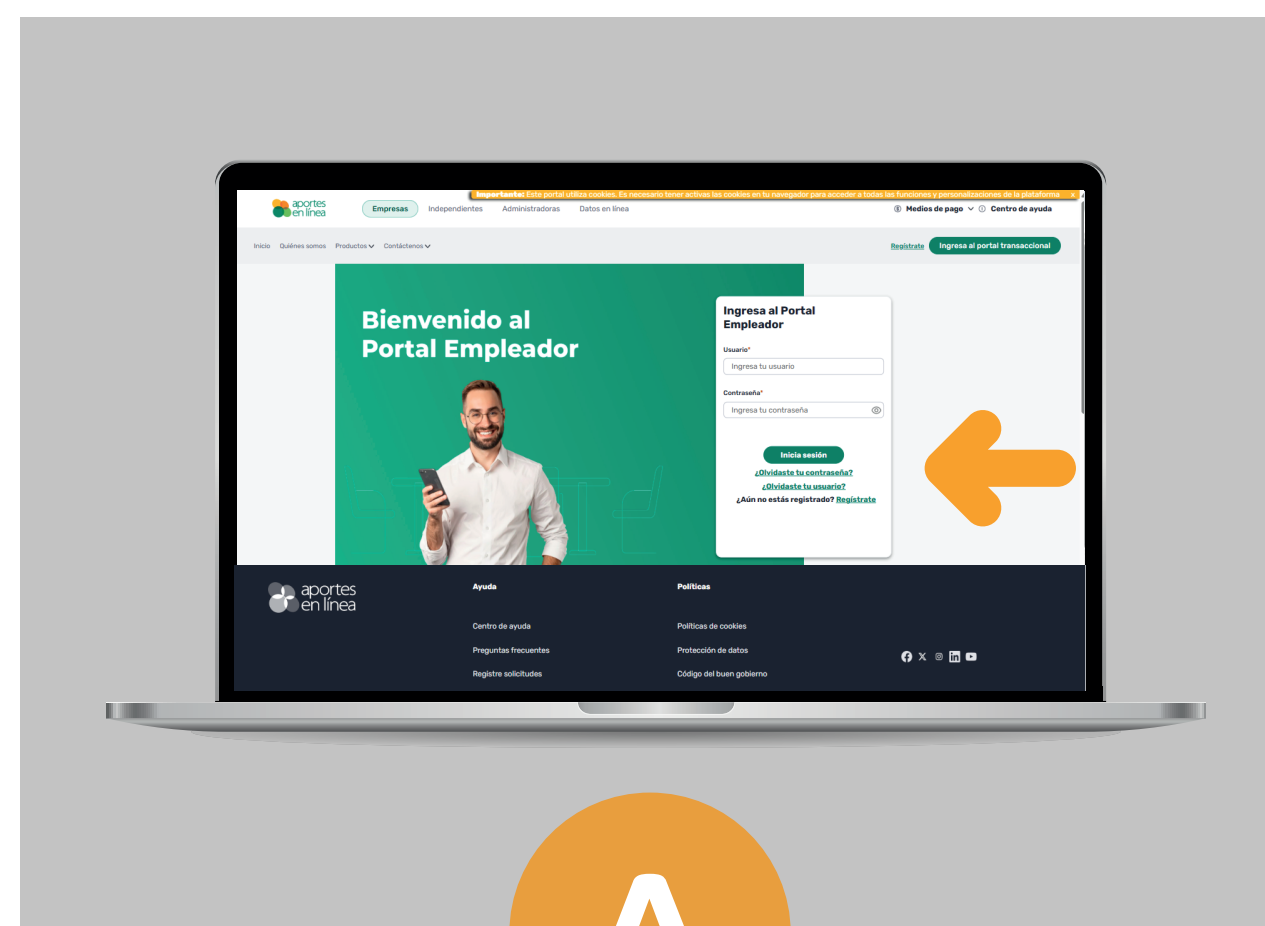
Importante: Este portal utiliza cookies. Es necesario tener activas las cookies en tu navegador para acceder a todas las funciones y personalizaciones de la plataforma. x

aportes en línea

Empresas Independientes Administradoras Datos en línea

Medios de pago Centro de ayuda

Inicio Quiénes somos Productos Contáctenos

Regístrate Ingresa al portal transaccional

Bienvenido al Portal Empleador

Ingresa al Portal Empleador

Usuario*

Ingresa tu usuario

Contraseña*

Ingresa tu contraseña

Inicia sesión

¿Olvidaste tu contraseña?

¿Olvidaste tu usuario?

¿Aún no estás registrado? Regístrate

aportes en línea

Ayuda

Centro de ayuda

Preguntas frecuentes

Registre solicitudes

Políticas

Políticas de cookies

Protección de datos

Código del buen gobierno